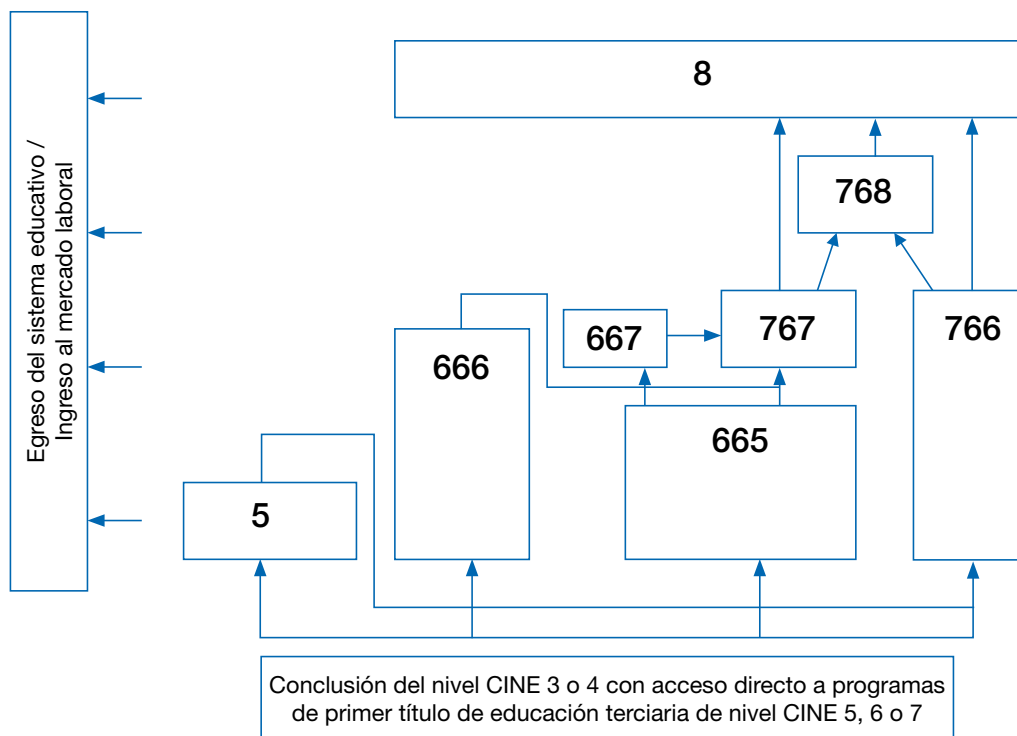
Egreso del sistema educativo / Ingreso al mercado laboral

8

768

667

767

766

666

665

5

Conclusión del nivel CINE 3 o 4 con acceso directo a programas de primer título de educación terciaria de nivel CINE 5, 6 o 7